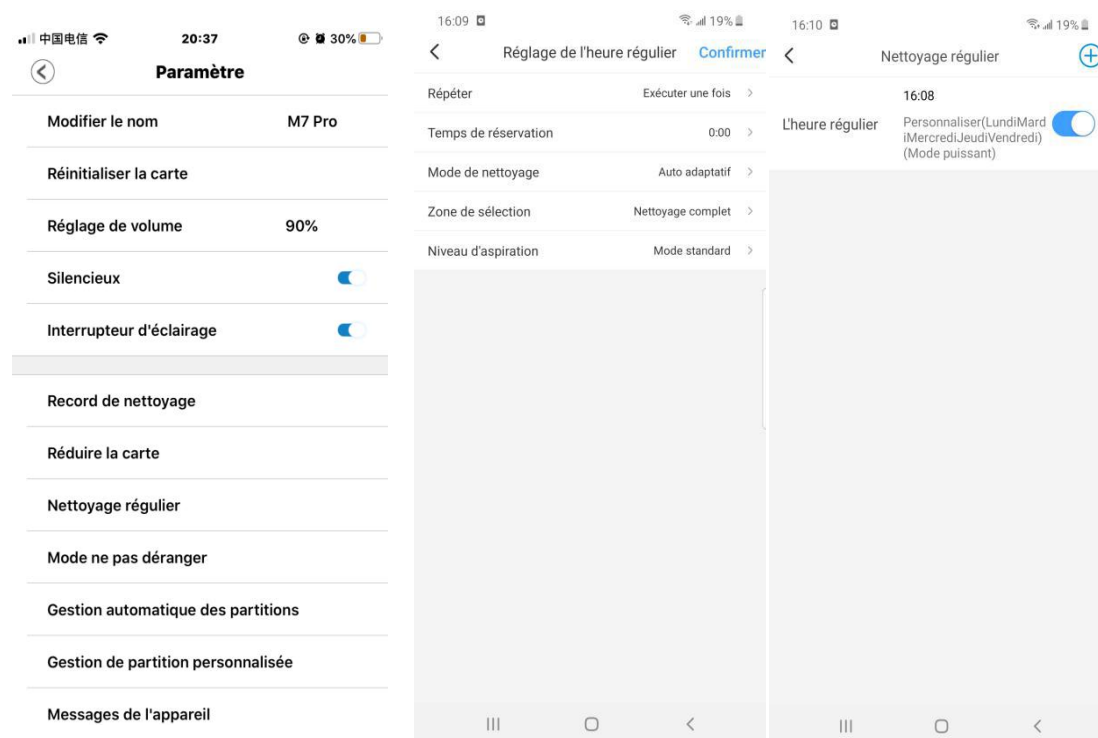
中国电信 20:37 30%

Paramètre

Modifier le nom M7 Pro

Réinitialiser la carte

Réglage de volume 90%

Silencieux

Interrupteur d'éclairage

Record de nettoyage

Réduire la carte

Nettoyage régulier

Mode ne pas déranger

Gestion automatique des partitions

Gestion de partition personnalisée

Messages de l'appareil

16:09 19%

Réglage de l'heure régulier Confirmer

Répéter Exécuter une fois

Temps de réservation 0:00

Mode de nettoyage Auto adaptatif

Zone de sélection Nettoyage complet

Niveau d'aspiration Mode standard

16:10 19%

Nettoyage régulier

16:08

L'heure régulier Personnaliser(LundiMardiMercrediJeudiVendredi) (Mode puissant)